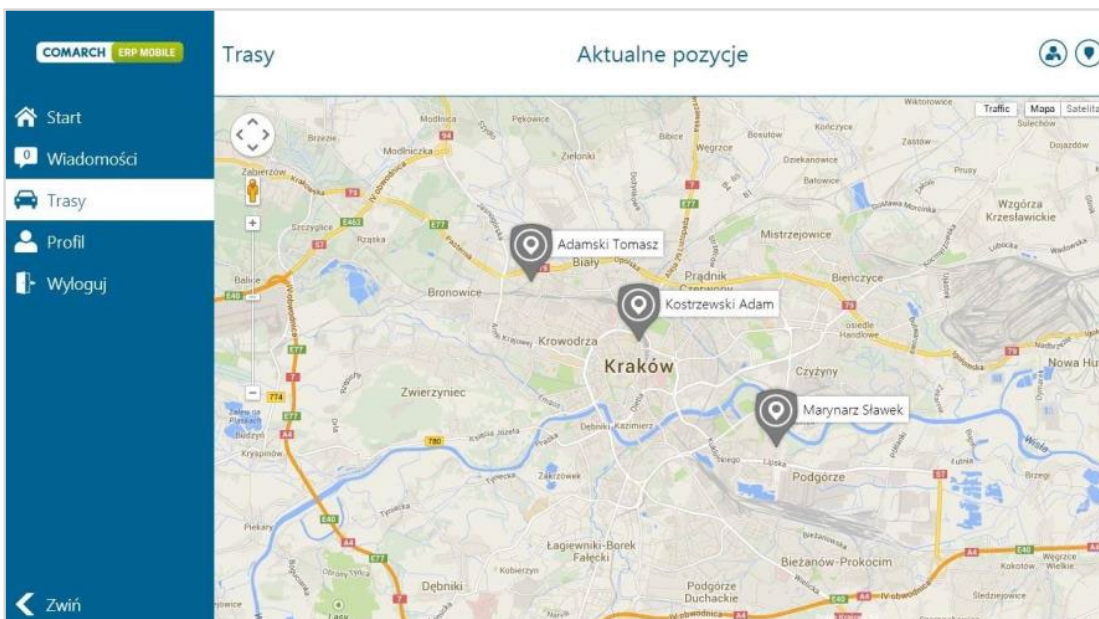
COMARCH ERP MOBILE

Start
0 Wiadomości
Trasy
Profil
Wyloguj

Zwiń

Trasy

Aktualne pozycje

Traffic Mapa Satelita

Adamski Tomasz
Kostrzewski Adam
Marynarz Sławek

Modlnica
Pękowice
Brzezie
Modlniczka
Zielonki
Bibice
Węgrzce
Bosutów
Kończyce
Zastów
Wiktorowice
Sulechów
Dojazdów
Zabierzów
Dziekanowice
Batowice
Prusy
Wzgórza Krzesławickie
Szczyglice
Rząska
Mistrzejowice
Biały
Prądnik Czerwony
Bieńczyce
Balice
Bronowice
osiedle Handlowe
Krowodrza
Kraków
Czyżyny
Nowa Huta
Zwierzyniec
Zalew na Piaskach
Budzyń
Kryspinów
Dębniki
Kazimierz
Podgórze
Wisła
Piekary
Łagiewniki-Borek Fałęcki
Kobierzyn
Bieżanów-Prokocim
Kokotów
Węgrzce Wielkie
Podgórze Duchackie
Dębniki
Śledziejowice
Brzegi
Lasy